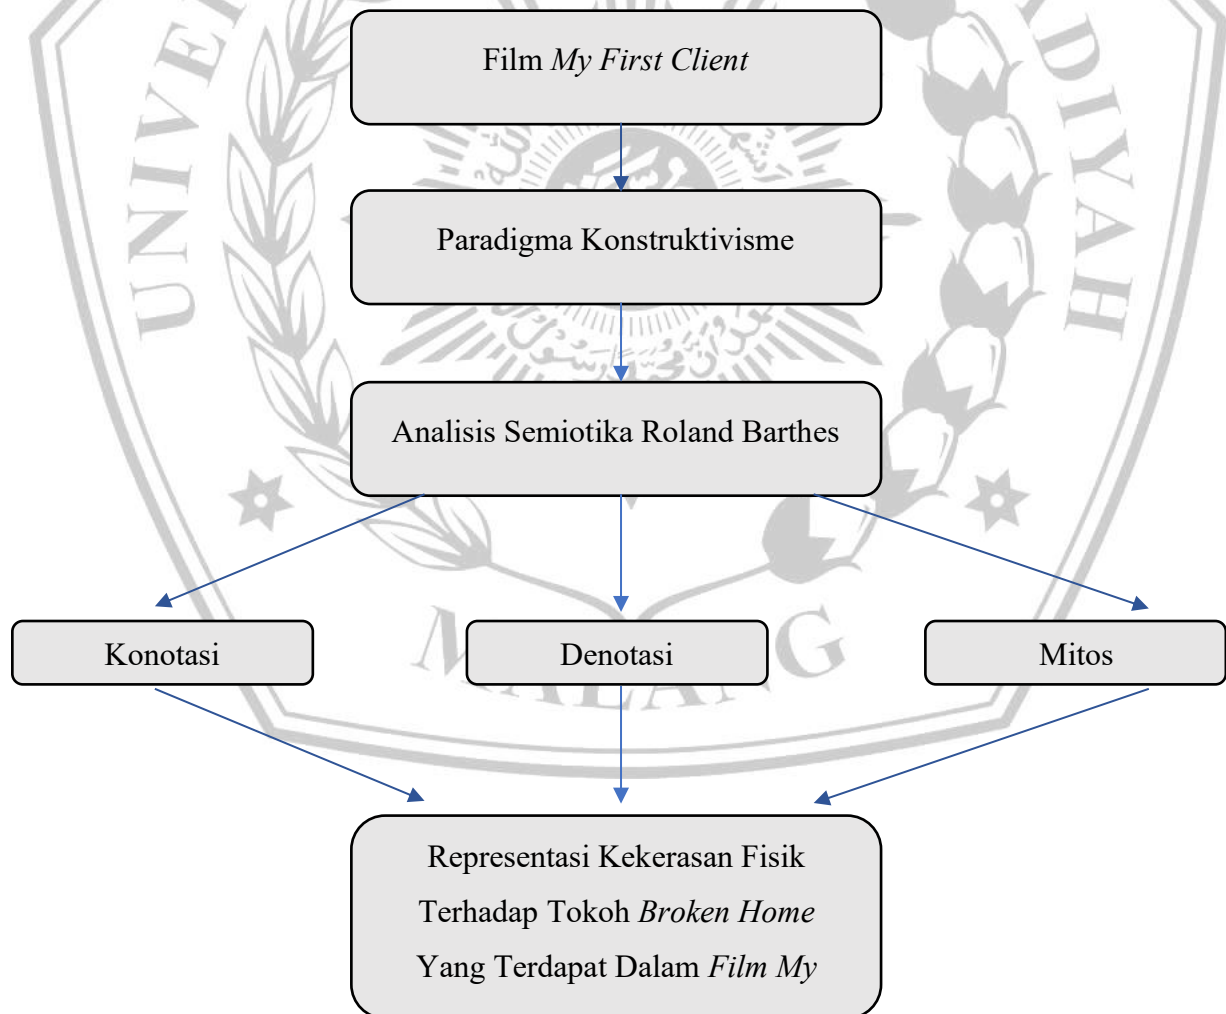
Film *My First Client*

Paradigma Konstruktivisme

Analisis Semiotika Roland Barthes

Konotasi

Denotasi

Mitos

Representasi Kekerasan Fisik Terhadap Tokoh *Broken Home* Yang Terdapat Dalam *Film My*